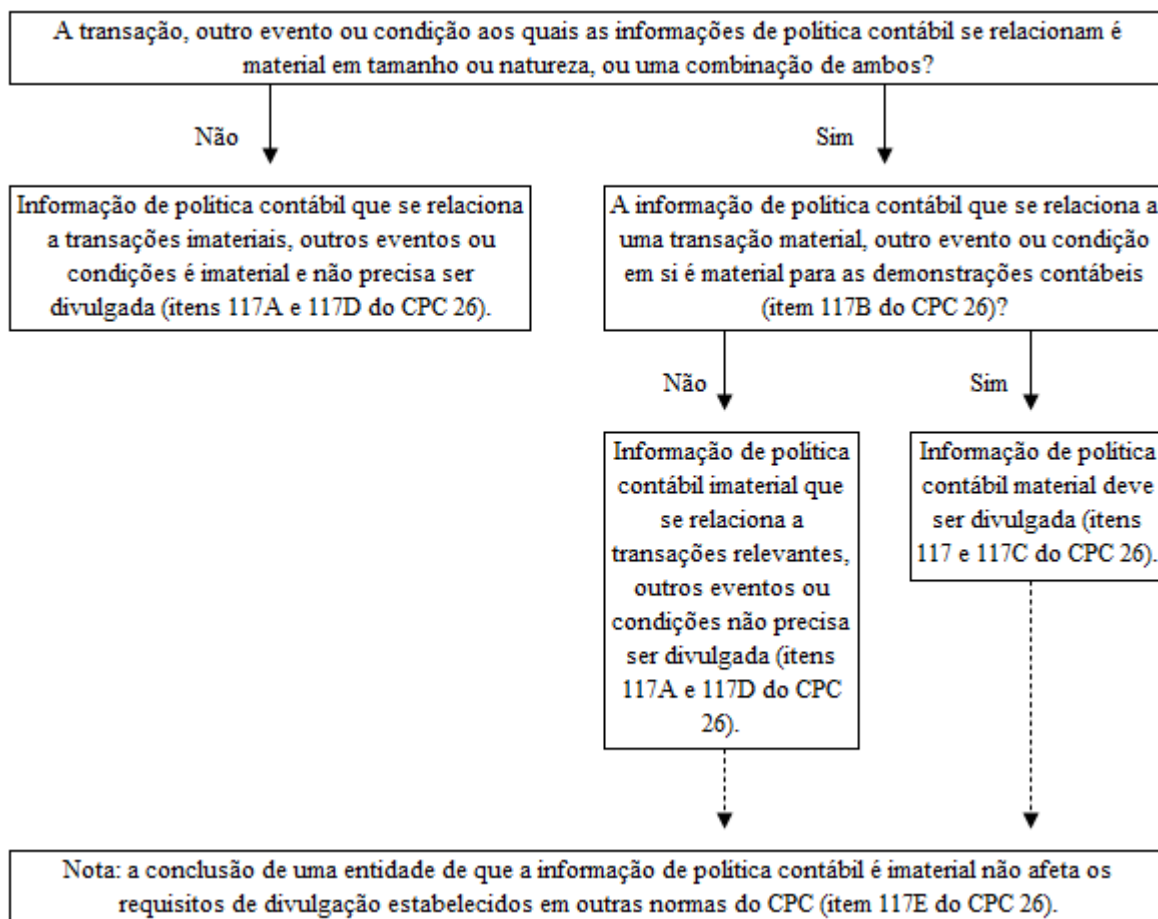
A transação, outro evento ou condição aos quais as informações de política contábil se relacionam é material em tamanho ou natureza, ou uma combinação de ambos?

Não

Sim

Informação de política contábil que se relaciona a transações imateriais, outros eventos ou condições é imaterial e não precisa ser divulgada (itens 117A e 117D do CPC 26).

A informação de política contábil que se relaciona a uma transação material, outro evento ou condição em si é material para as demonstrações contábeis (item 117B do CPC 26)?

Não

Sim

Informação de política contábil imaterial que se relaciona a transações relevantes, outros eventos ou condições não precisa ser divulgada (itens 117A e 117D do CPC 26).

Informação de política contábil material deve ser divulgada (itens 117 e 117C do CPC 26).

Nota: a conclusão de uma entidade de que a informação de política contábil é imaterial não afeta os requisitos de divulgação estabelecidos em outras normas do CPC (item 117E do CPC 26).